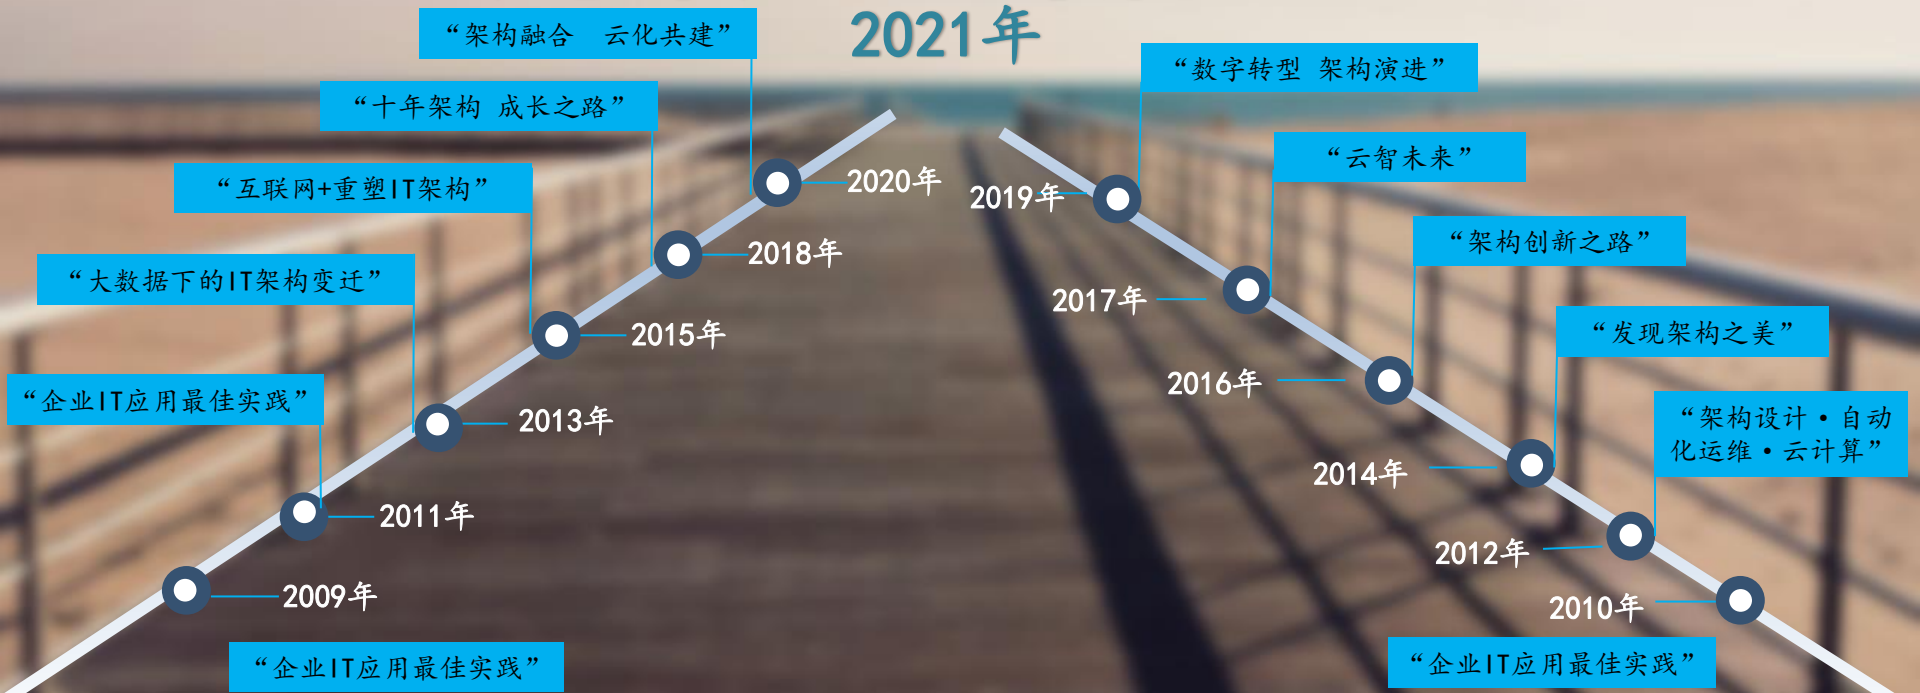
2021年

“架构融合　云化共建”

“十年架构 成长之路”

“互联网+重塑IT架构”

“大数据下的IT架构变迁”

“企业IT应用最佳实践”

2020年

2018年

2015年

2013年

2011年

2009年

“企业IT应用最佳实践”

“数字转型 架构演进”

“云智未来”

“架构创新之路”

“发现架构之美”

“架构设计·自动化运维·云计算”

2019年

2017年

2016年

2014年

2012年

2010年

“企业IT应用最佳实践”